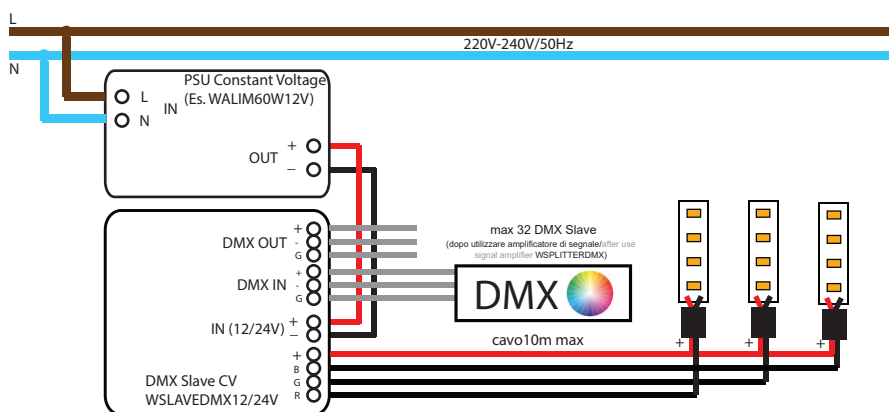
L

220V-240V/50Hz

N

PSU Constant Voltage (Es. WALIM60W12V)

L
N
IN

OUT
+
–

DMX OUT
+
-
G

DMX IN
+
-
G

IN (12/24V)
+
–

+
B
G
R

DMX Slave CV
WSLAVEDMX12/24V

max 32 DMX Slave
(dopo utilizzare amplificatore di segnale/after use signal amplifier WSPLITTERDMX)

DMX

cavo10m max

+
+
+